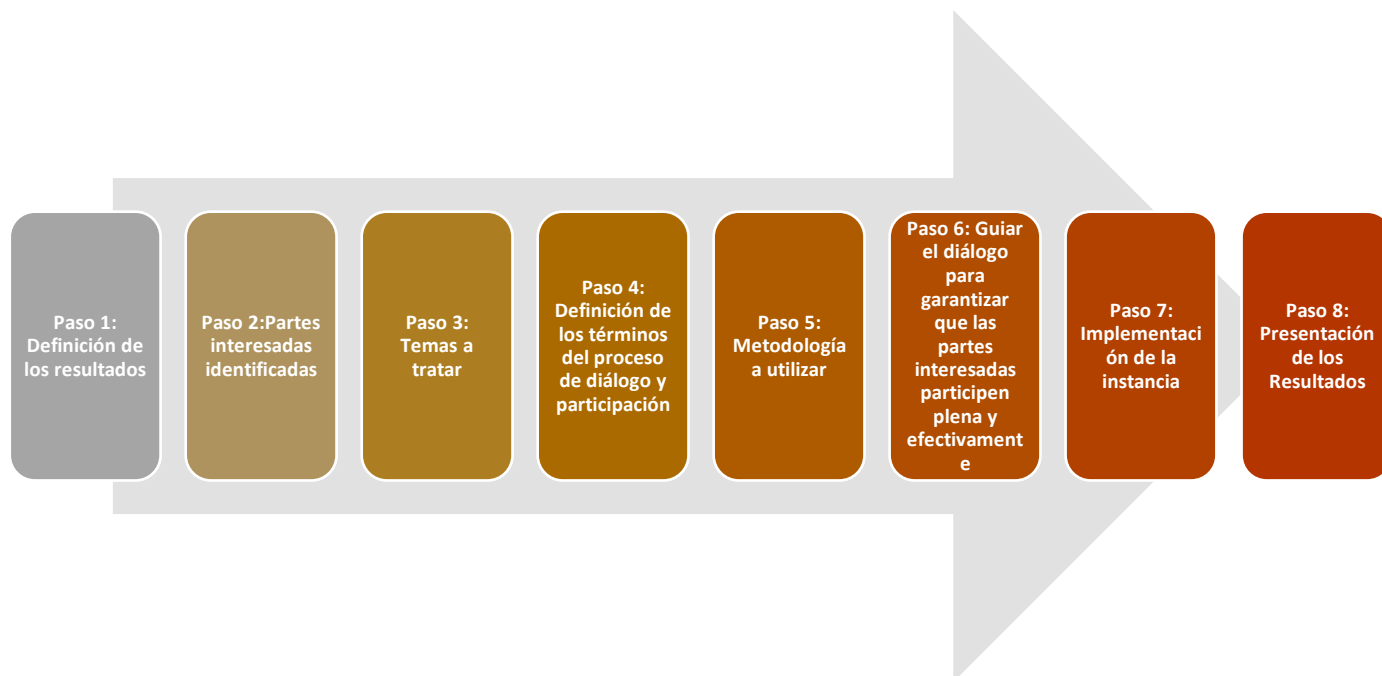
Paso 1: Definición de los resultados

Paso 2:Partes interesadas identificadas

Paso 3: Temas a tratar

Paso 4: Definición de los términos del proceso de diálogo y participación

Paso 5: Metodología a utilizar

Paso 6: Guiar el diálogo para garantizar que las partes interesadas participen plena y efectivamente

Paso 7: Implementación de la instancia

Paso 8: Presentación de los Resultados